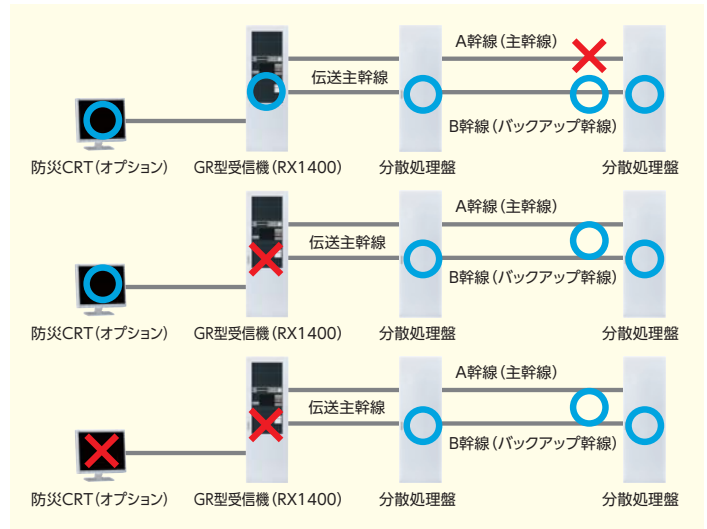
A幹線（主幹線）
伝送主幹線
B幹線（バックアップ幹線）
防災CRT（オプション）
GR型受信機（RX1400）
分散処理盤
分散処理盤

A幹線（主幹線）
伝送主幹線
B幹線（バックアップ幹線）
防災CRT（オプション）
GR型受信機（RX1400）
分散処理盤
分散処理盤

A幹線（主幹線）
伝送主幹線
B幹線（バックアップ幹線）
防災CRT（オプション）
GR型受信機（RX1400）
分散処理盤
分散処理盤